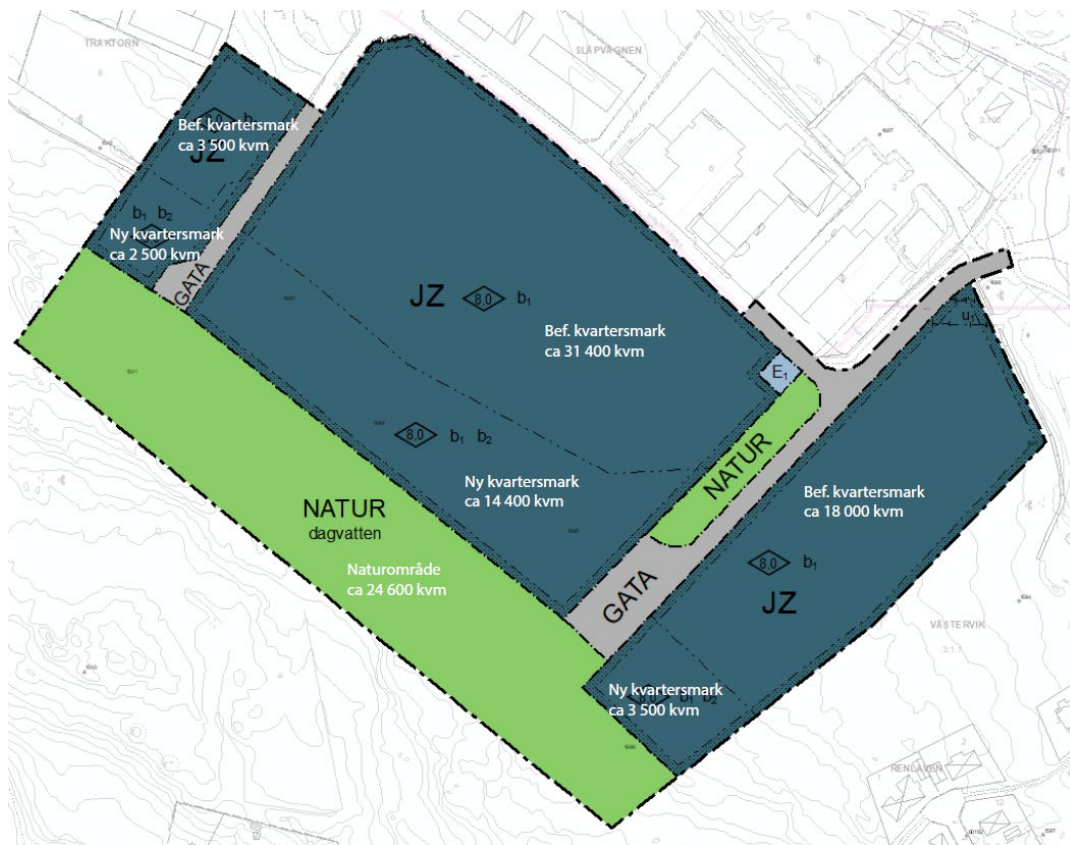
TRAKTORN

SLÅPVÄGNEN

Bef. kvartersmark
ca 3 500 kvm
JZ

$b_1$ $b_2$
Ny kvartersmark
ca 2 500 kvm

GATA

JZ 8.0 $b_1$

Bef. kvartersmark
ca 31 400 kvm

$E_1$

8.0 $b_1$ $b_2$

Ny kvartersmark
ca 14 400 kvm

NATUR

Bef. kvartersmark
ca 18 000 kvm

NATUR
dagvatten

Naturområde
ca 24 600 kvm

GATA

8.0 $b_1$

JZ

VÄSTERVIK

Ny kvartersmark
ca 3 500 kvm

$b_2$

RENDAKEN